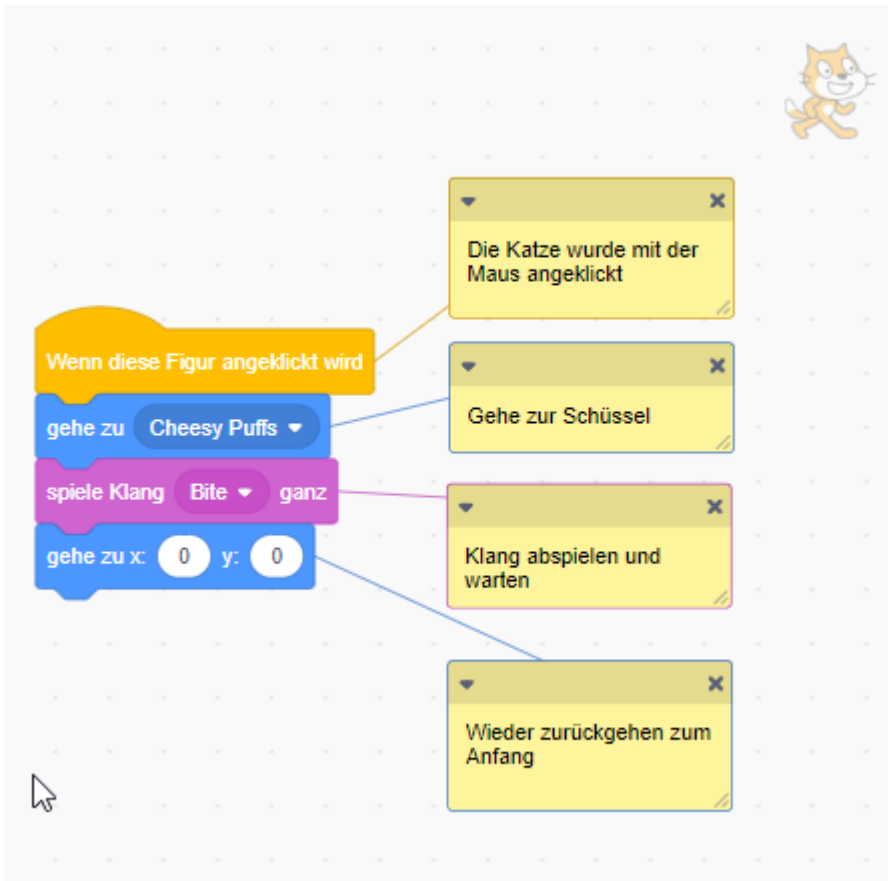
Wenn diese Figur angeklickt wird

gehe zu Cheesy Puffs

spiele Klang Bite ganz

gehe zu x: 0 y: 0

Die Katze wurde mit der Maus angeklickt

Gehe zur Schüssel

Klang abspielen und warten

Wieder zurückgehen zum Anfang